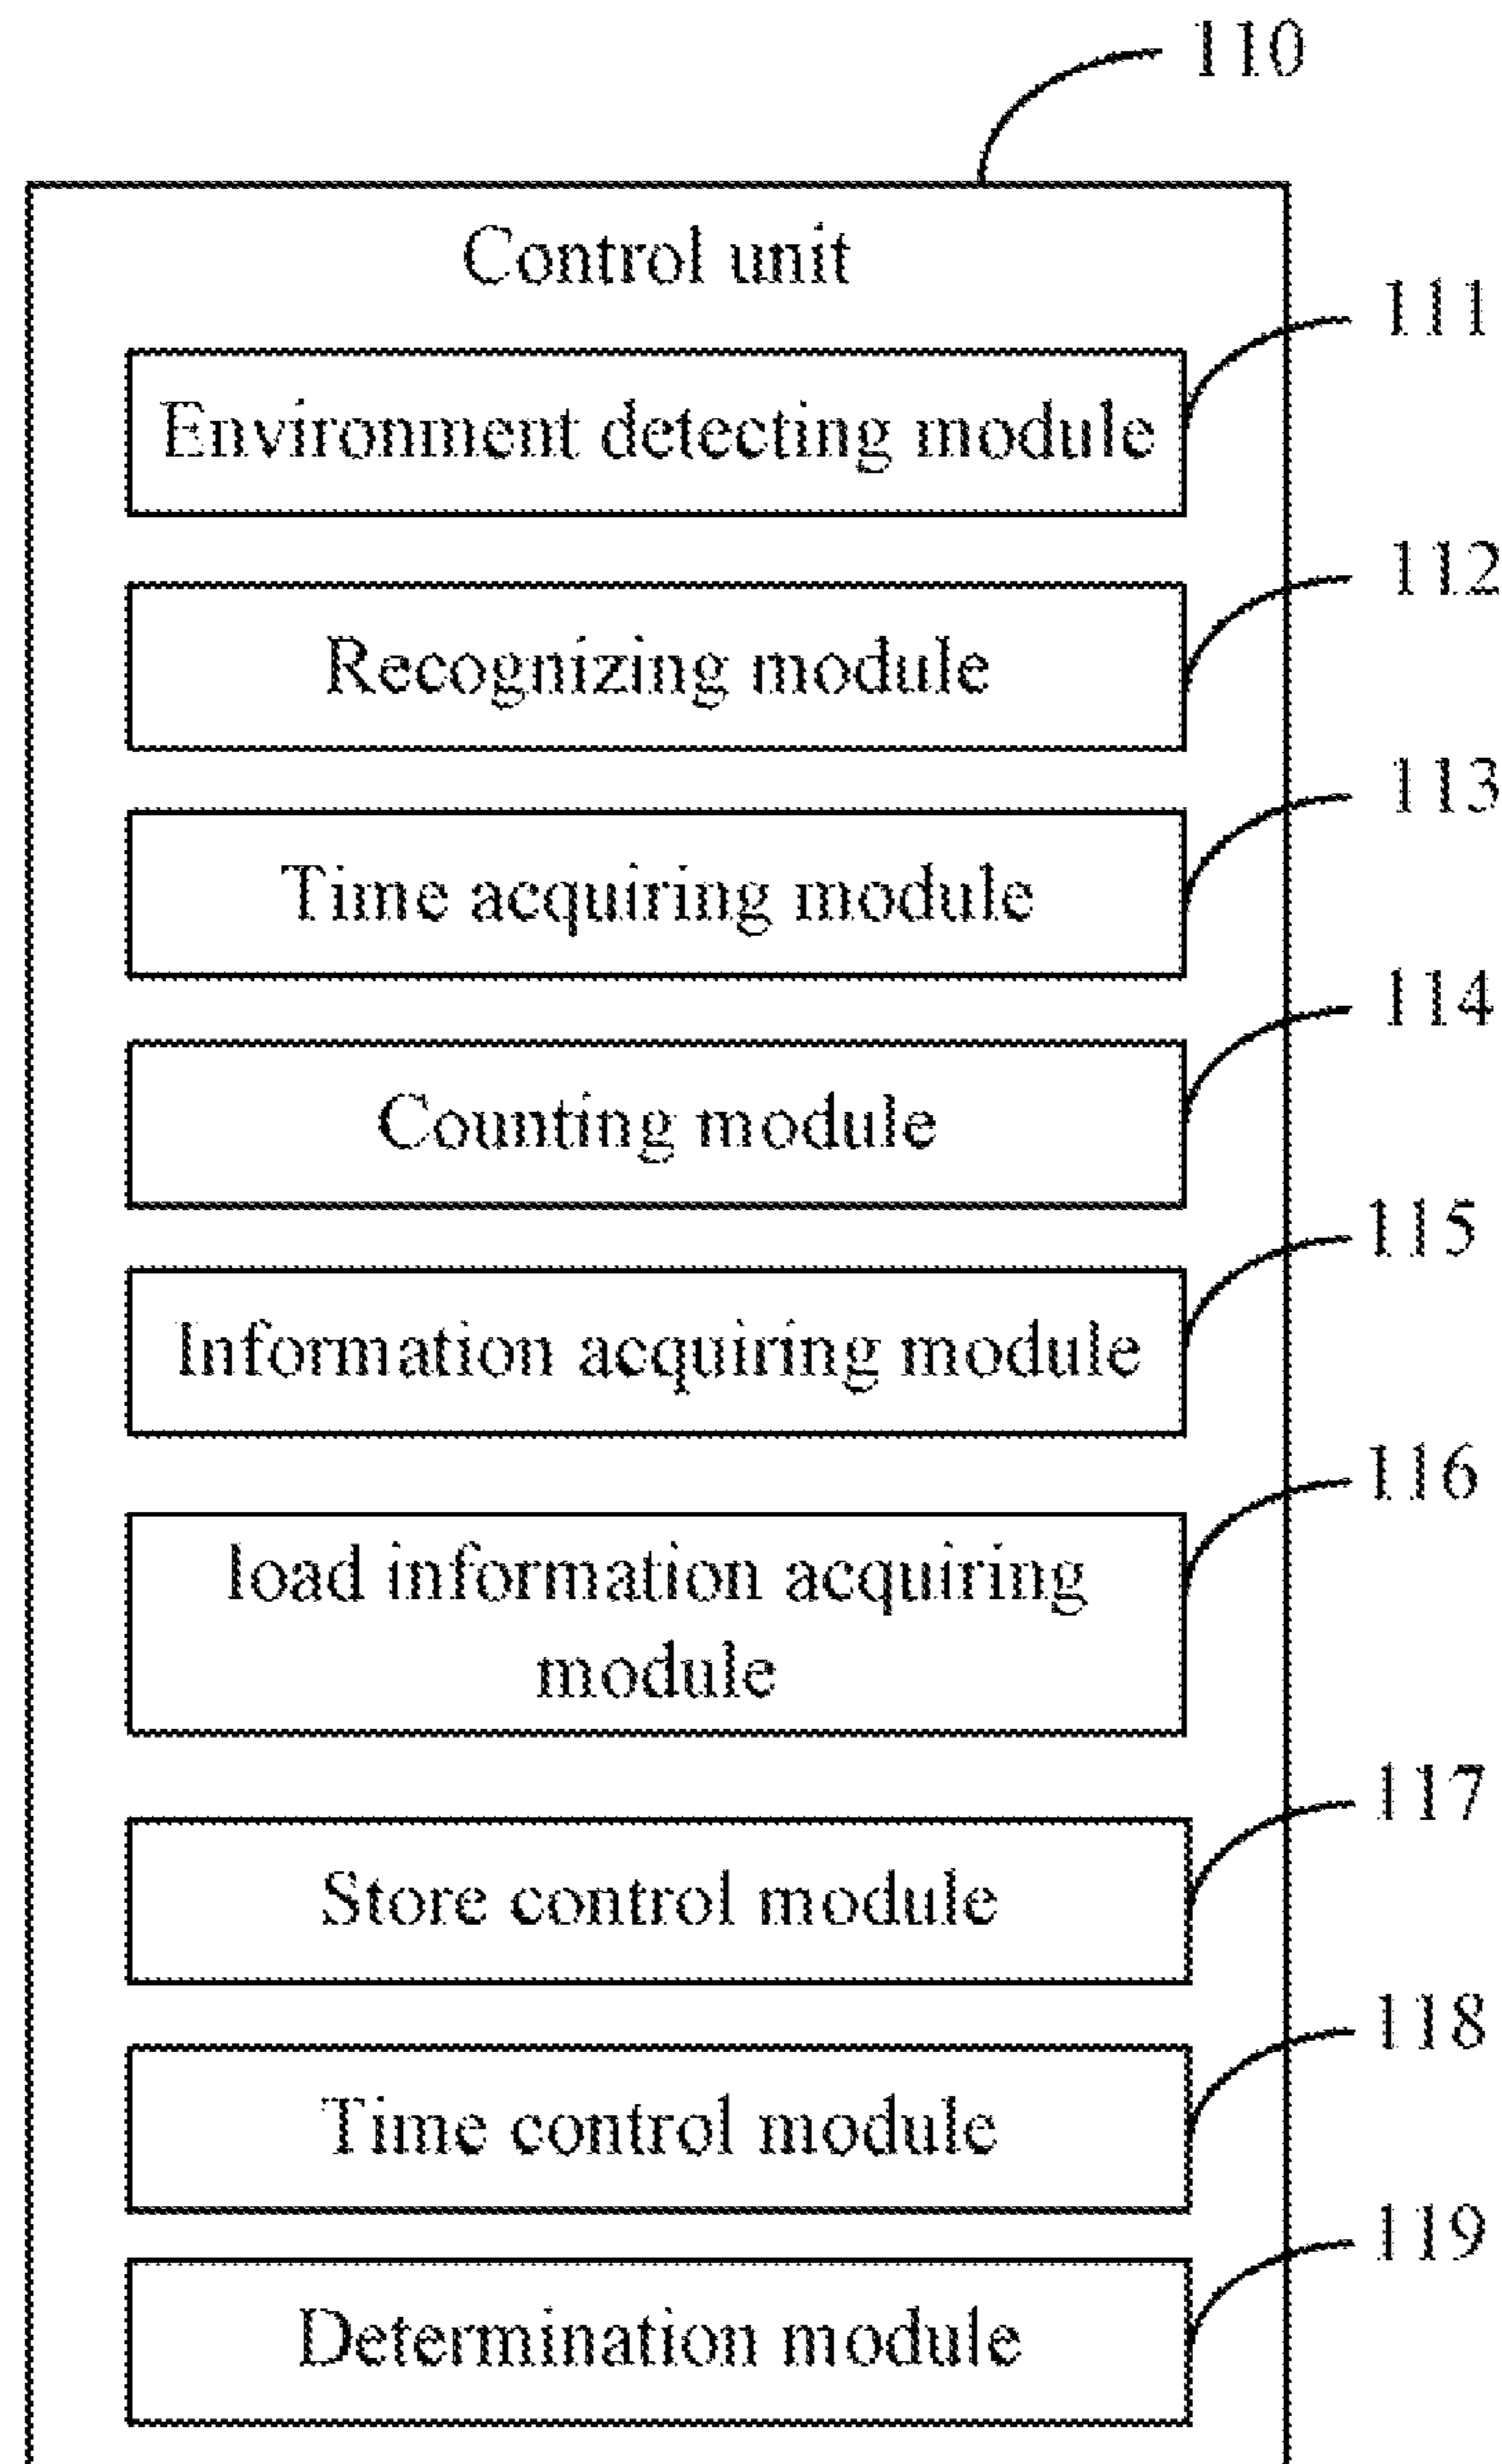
110

Control unit

111

Environment detecting module

112

Recognizing module

113

Time acquiring module

114

Counting module

115

Information acquiring module

116

load information acquiring module

117

Store control module

118

Time control module

119

Determination module